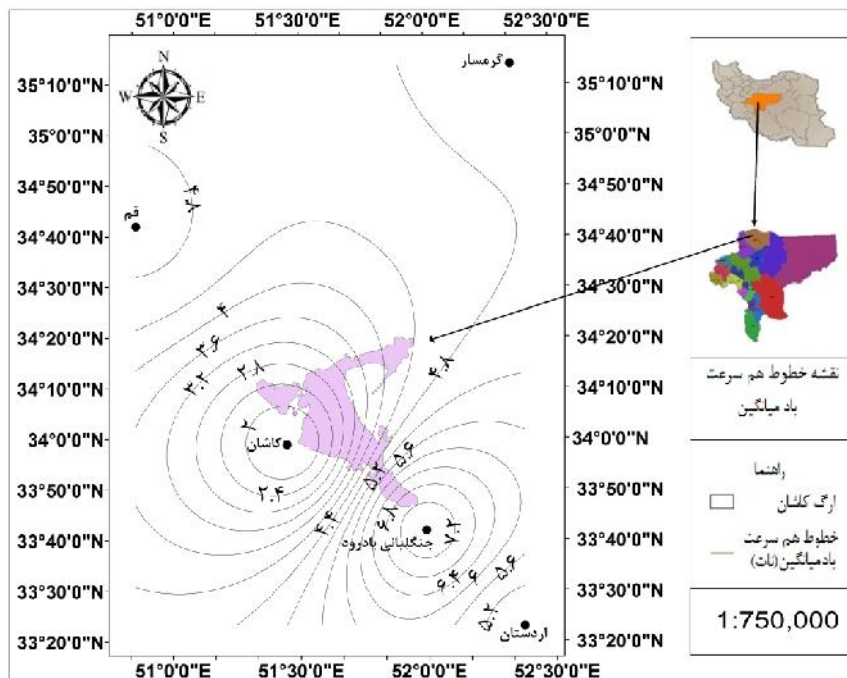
51°0'0"E 51°30'0"E 52°0'0"E 52°30'0"E

35°10'0"N 35°0'0"N 34°50'0"N 34°40'0"N 34°30'0"N 34°20'0"N 34°10'0"N 34°0'0"N 33°50'0"N 33°40'0"N 33°30'0"N 33°20'0"N

N
W E
S

گرمسار
قم
کاشان
جنگلبانی بادرود
اردستان

۴.۴
۴
۳.۶
۳.۲
۲.۸
۲
۲.۴
۴.۸
۵.۶
۵.۲
۴.۴
۶.۸
۷.۲
۶.۴
۶
۵.۶
۵.۲

35°10'0"N 35°0'0"N 34°50'0"N 34°40'0"N 34°30'0"N 34°20'0"N 34°10'0"N 34°0'0"N 33°50'0"N 33°40'0"N 33°30'0"N 33°20'0"N

51°0'0"E 51°30'0"E 52°0'0"E 52°30'0"E

نقشه خطوط هم سرعت باد میانگین

راهنما
ارگ کاشان
خطوط هم سرعت بادمیانگین(نات)

1:750,000